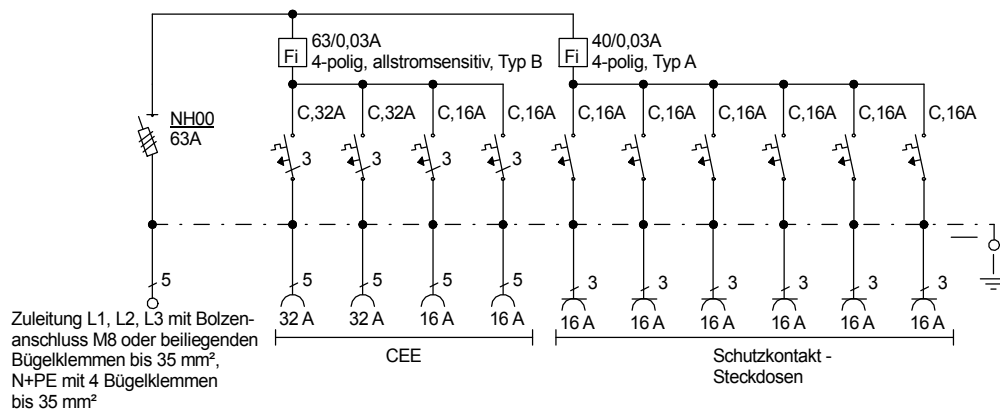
Fi 63/0,03A
4-polig, allstromsensitiv, Typ B

Fi 40/0,03A
4-polig, Typ A

NH00
63A

C,32A C,32A C,16A C,16A C,16A C,16A C,16A C,16A C,16A C,16A

3 3 3 3

5

5 5 5 5

3 3 3 3 3 3

32 A 32 A 16 A 16 A 16 A 16 A 16 A 16 A 16 A 16 A

Zuleitung L1, L2, L3 mit Bolzenanschluss M8 oder beiliegenden Bügelklemmen bis 35 mm², N+PE mit 4 Bügelklemmen bis 35 mm²

CEE

Schutzkontakt - Steckdosen